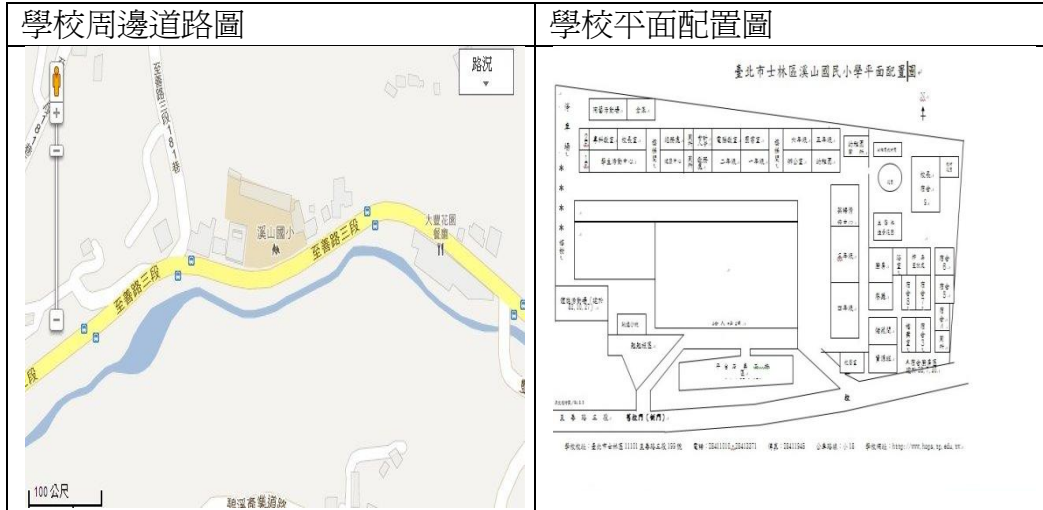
| 學校周邊道路圖 | 學校平面配置圖 |
|---|---|
| 路況 至善路三段181巷 溪山國小 大豐花園餐廳 至善路三段 至善路三段 段 100公尺 聽溪齋樂道路 | 臺北市士林區溪山國民小學平面配置圖 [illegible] 學校地址：臺北市士林區11151至善路三段199號 電話：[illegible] 傳真：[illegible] 學校網址：http://www.hsps.tp.edu.tw |